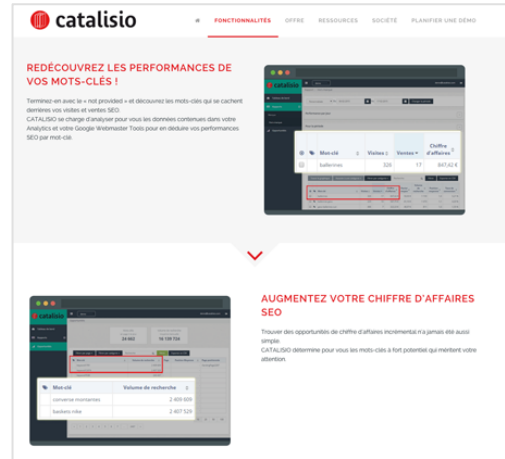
catalisio

FONCTIONNALITÉS OFFRE RESSOURCES SOCIÉTÉ PLANIFIER UNE DÉMO

REDÉCOUVREZ LES PERFORMANCES DE VOS MOTS-CLÉS !

Terminez-en avec le « not provided » et découvrez les mots-clés qui se cachent derrières vos visites et ventes SEO.
CATALISIO se charge d'analyser pour vous les données contenues dans votre Analytics et votre Google Webmaster Tools pour en déduire vos performances SEO par mot-clé.

catalisio

| | Mot-clé | Visites | Ventes | Chiffre d'affaires |
|---|---|---|---|---|
| | ballerines | 326 | 17 | 847,62 € |

AUGMENTEZ VOTRE CHIFFRE D'AFFAIRES SEO

Trouver des opportunités de chiffre d'affaires incrémental n'a jamais été aussi simple.
CATALISIO détermine pour vous les mots-clés à fort potentiel qui méritent votre attention.

catalisio

24 003

16 138 720

| | Mot-clé | Volume de recherche |
|---|---|---|
| | converse monsanes | 2 409 609 |
| | baskets nike | 2 407 529 |